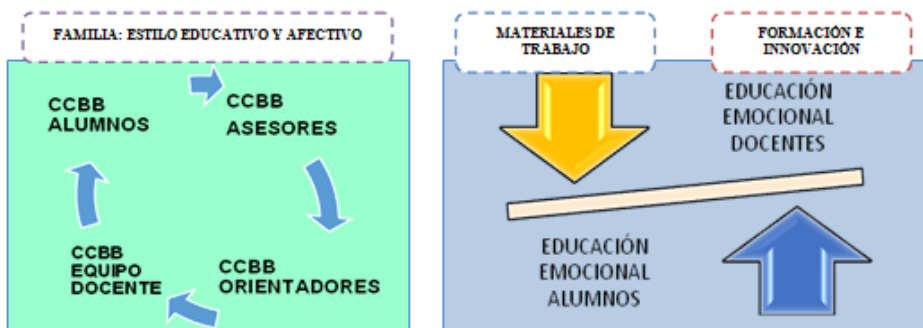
FAMILIA: ESTILO EDUCATIVO Y AFECTIVO

CCBB ALUMNOS

CCBB ASESORES

CCBB ORIENTADORES

CCBB EQUIPO DOCENTE

MATERIALES DE TRABAJO

FORMACIÓN E INNOVACIÓN

EDUCACIÓN EMOCIONAL DOCENTES

EDUCACIÓN EMOCIONAL ALUMNOS